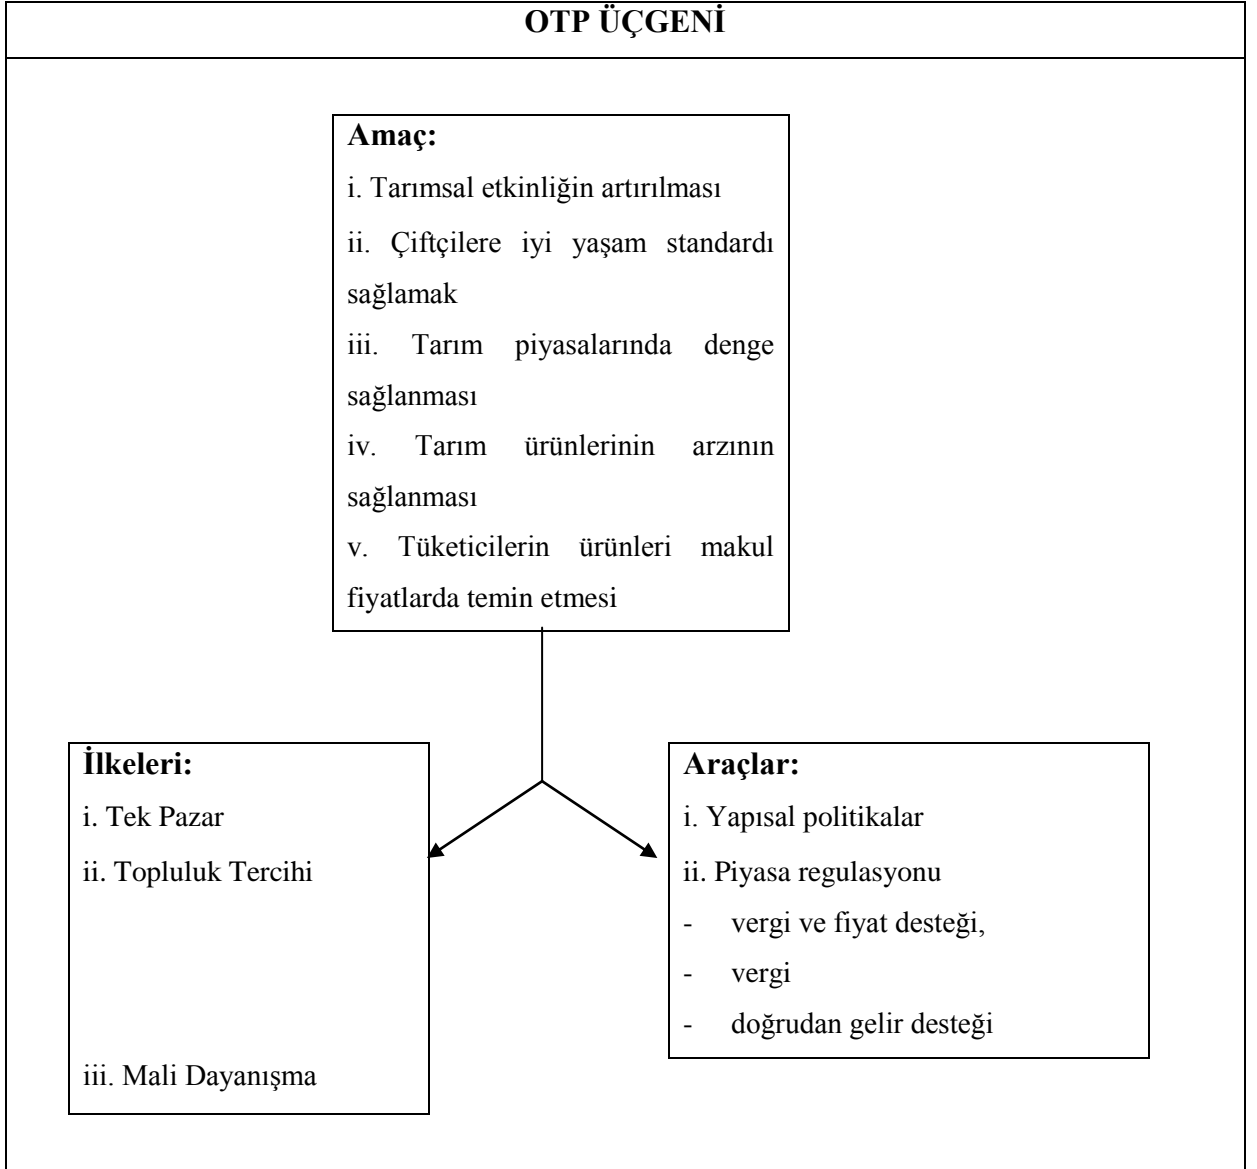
OTP ÜÇGENİ

Amaç:

i. Tarımsal etkinliğin artırılması

ii. Çiftçilere iyi yaşam standardı sağlamak

iii. Tarım piyasalarında denge sağlanması

iv. Tarım ürünlerinin arzının sağlanması

v. Tüketicilerin ürünleri makul fiyatlarda temin etmesi

İlkeleri:

i. Tek Pazar

ii. Topluluk Tercihi

iii. Mali Dayanışma

Araçlar:

i. Yapısal politikalar

ii. Piyasa regulasyonu

- vergi ve fiyat desteği,
- vergi
- doğrudan gelir desteği